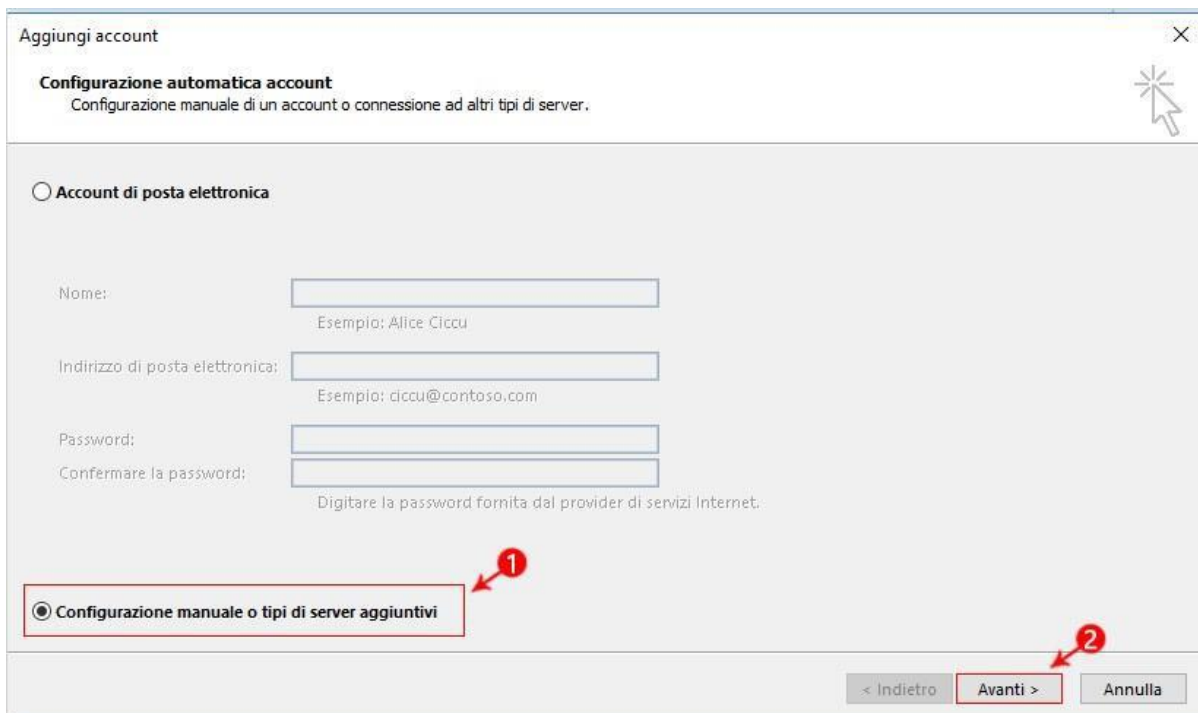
Aggiungi account

Configurazione automatica account
Configurazione manuale di un account o connessione ad altri tipi di server.

Account di posta elettronica

Nome:
Esempio: Alice Ciccu

Indirizzo di posta elettronica:
Esempio: ciccu@contoso.com

Password:
Confermare la password:
Digitare la password fornita dal provider di servizi Internet.

1

Configurazione manuale o tipi di server aggiuntivi

2

< Indietro
Avanti >
Annulla